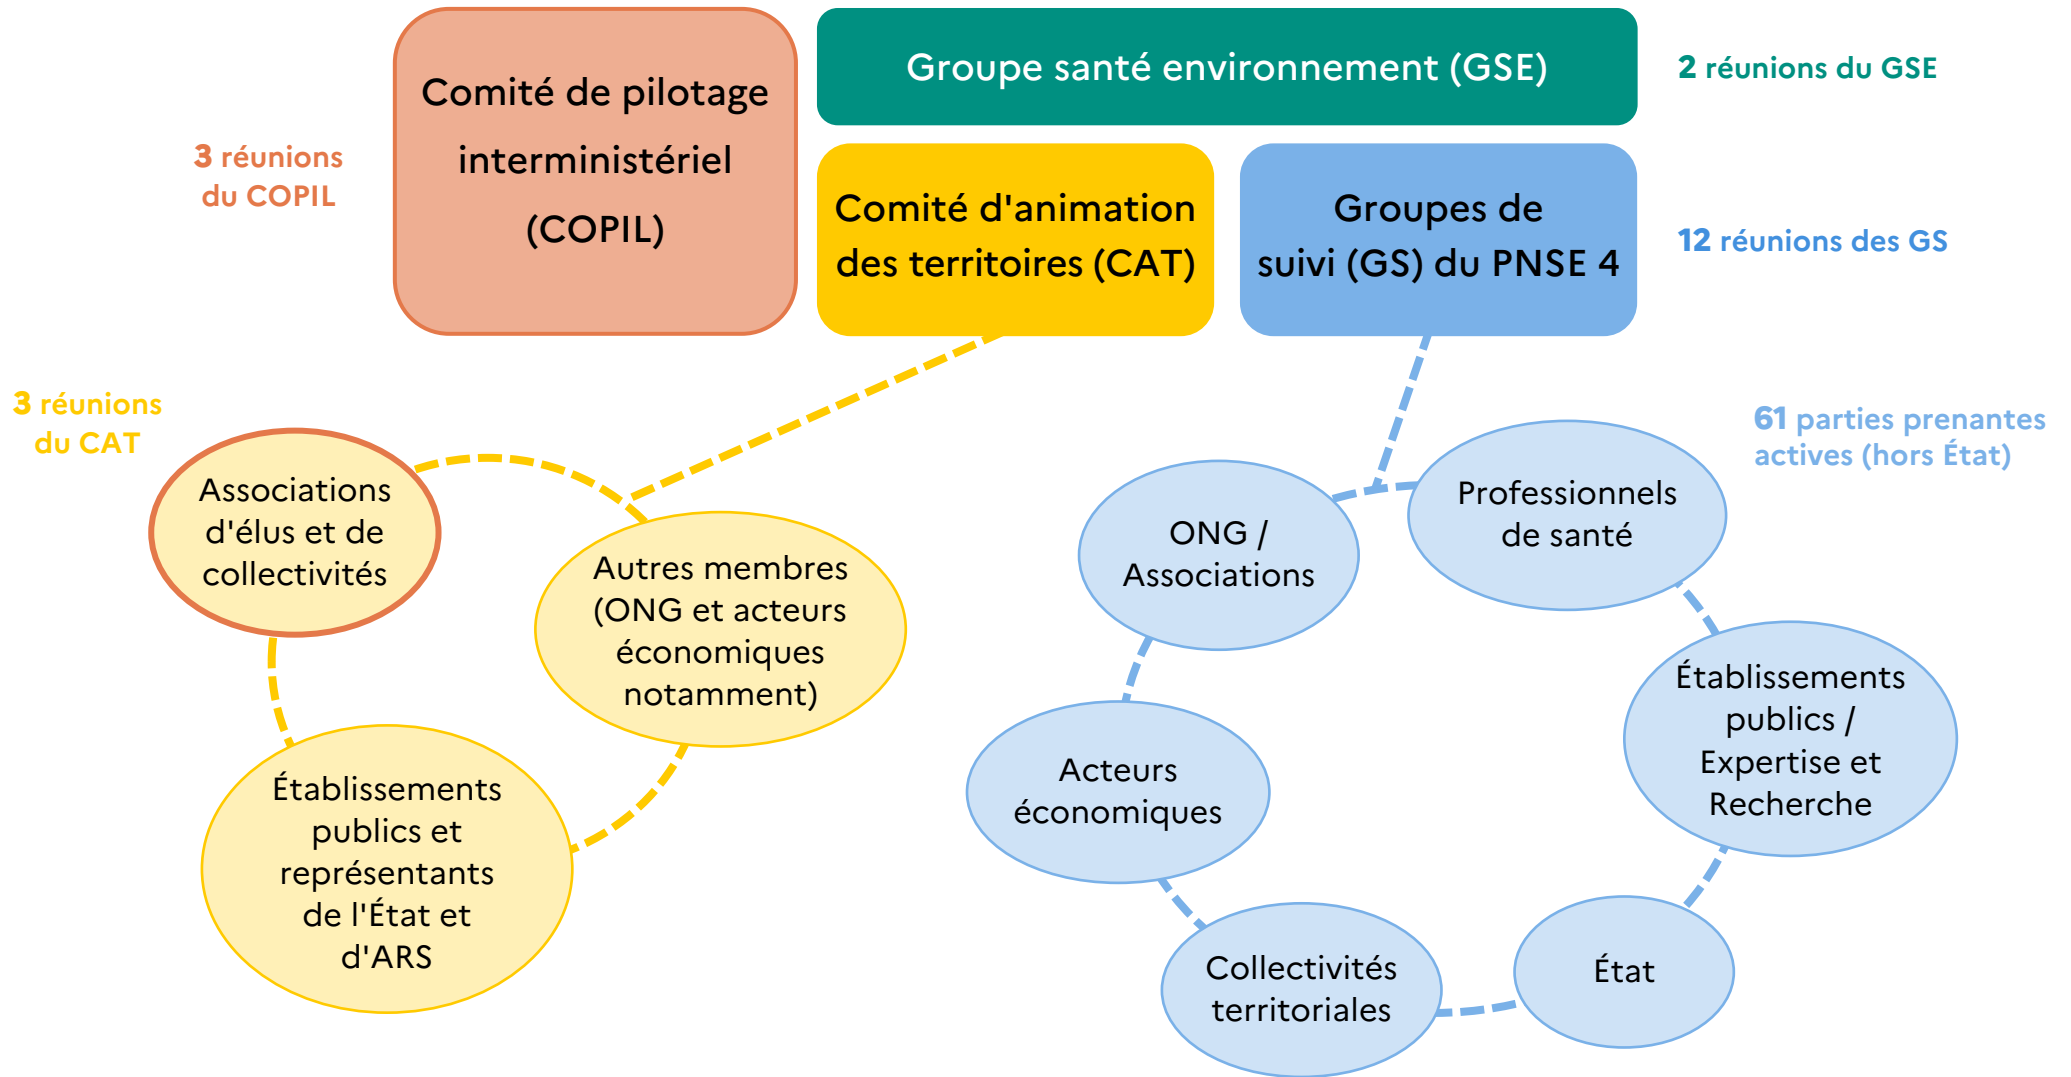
3 réunions du COPIL

Comité de pilotage interministériel (COPIL)

Groupe santé environnement (GSE)

2 réunions du GSE

Comité d'animation des territoires (CAT)

Groupes de suivi (GS) du PNSE 4

12 réunions des GS

3 réunions du CAT

Associations d'élus et de collectivités

Autres membres (ONG et acteurs économiques notamment)

Établissements publics et représentants de l'État et d'ARS

61 parties prenantes actives (hors État)

ONG / Associations

Professionnels de santé

Établissements publics / Expertise et Recherche

Acteurs économiques

Collectivités territoriales

État